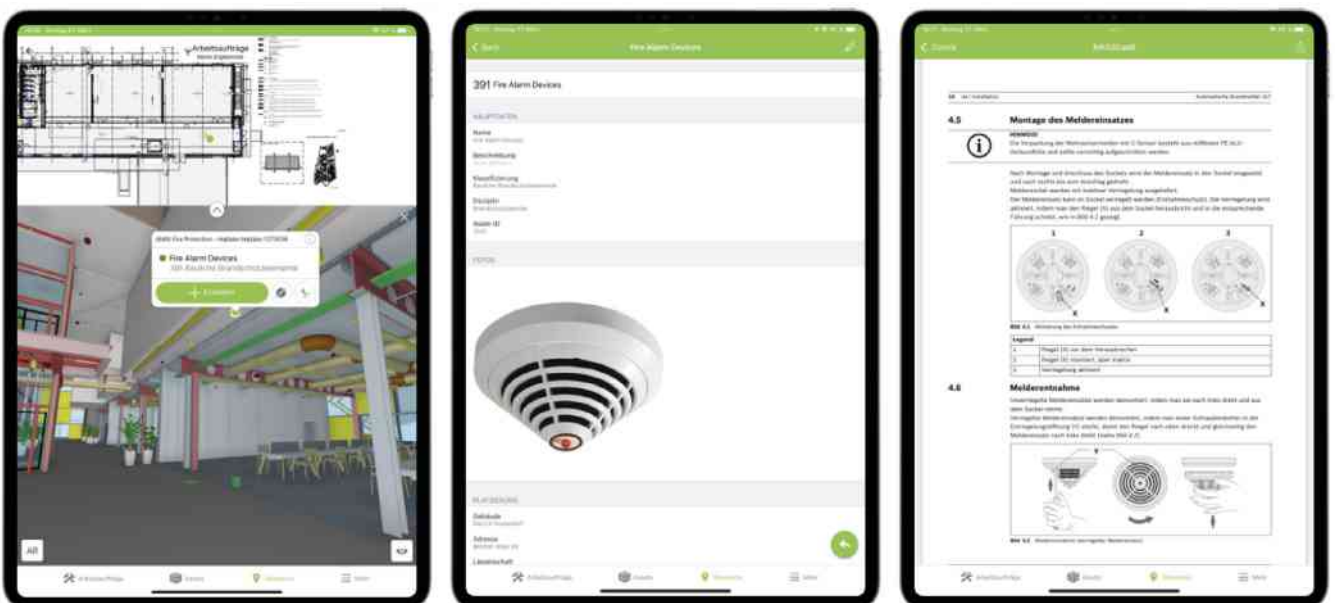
Arbeitsaufträge

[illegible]

Fire Alarm Devices

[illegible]

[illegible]

AR

Arbeitsaufträge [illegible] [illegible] Mehr

Back Fire Alarm Devices

391 Fire Alarm Devices

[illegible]

Name
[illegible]

Beschreibung
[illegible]

Klassifizierung
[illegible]

Disziplin
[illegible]

Asset ID
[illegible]

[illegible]

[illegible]

Gebäude
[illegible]

Adresse
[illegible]

Landschaft

Arbeitsaufträge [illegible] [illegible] Mehr

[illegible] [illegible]

4.5 Montage des Meldereinsatzes

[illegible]

1 2 3

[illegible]

4.6 Melderentnahme

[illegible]

Arbeitsaufträge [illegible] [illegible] Mehr